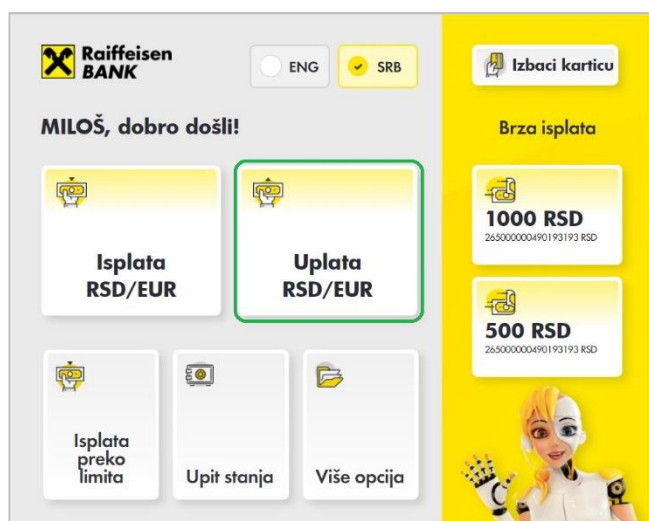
Raiffeisen BANK

ENG

SRB

Izbaci karticu

MILOŠ, dobro došli!

Brza isplata

Isplata RSD/EUR

Uplata RSD/EUR

1000 RSD
265000000490193193 RSD

500 RSD
265000000490193193 RSD

Isplata preko limita

Upit stanja

Više opcija